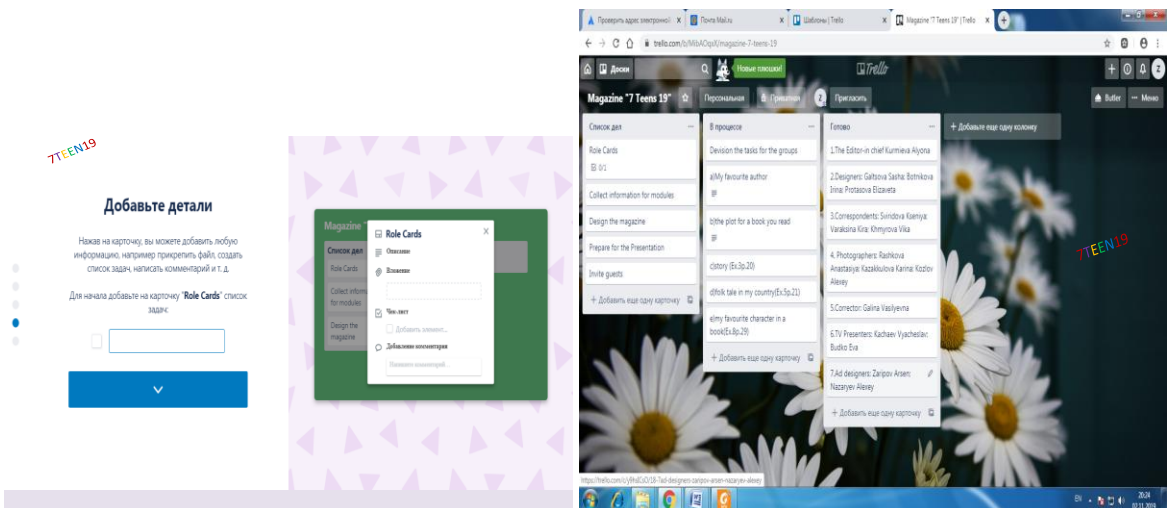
7TEEN19

Добавьте детали

Нажав на карточку, вы можете добавить любую информацию, например прикрепить файл, создать список задач, написать комментарий и т. д.

Для начала добавьте на карточку "Role Cards" список задач:

Magazine
Список дел
Role Cards
Collect information for modules
Design the magazine

Role Cards
Описание
Вложение
Чек-лист
Добавить элемент...
Добавление комментария
Напишите комментарий...

Проверить адрес электронной
Почта Mail.ru
Шаблоны | Trello
Magazine "7 Teens 19" | Trello

trello.com/b/MIbACIqsX/magazine-7-teens-19

Доски
Новые помощник!
Trello

Magazine "7 Teens 19"
Персональная
Приватная
Пригласить
Butler
Меню

Список дел
Role Cards
0/1
Collect information for modules
Design the magazine
Prepare for the Presentation
Invite guests
+ Добавить еще одну карточку

В процессе
Devision the tasks for the groups
a)My favourite author
b)the plot for a book you read
c)story (Ex.3p.20)
d)folk tale in my country(Ex.5p.21)
e)my favourite character in a book(Ex.8p.29)
+ Добавить еще одну карточку

Готово
1.The Editor-in chief Kurmieva Alyona
2.Designers: Galtsova Sasha; Botnikova Irina; Protasova Elizaveta
3.Correspondents: Sviridova Ksenya; Varaksina Kira; Khmyrova Vika
4. Photographers: Rashkova Anastasiya; Kazakkulova Karina; Kozlov Alexey
5.Corrector: Galina Vasilyevna
6.TV Presenters: Kachaev Vyacheslav; Budko Eva
7.Ad designers: Zaripov Arsen; Nazaryev Alexey
+ Добавить еще одну карточку

+ Добавьте еще одну колонку

7TEEN19

https://trello.com/c/y9hdCsO/18-7ad-designers-zaripov-arsen-nazaryev-alexey

EN
20:24
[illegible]